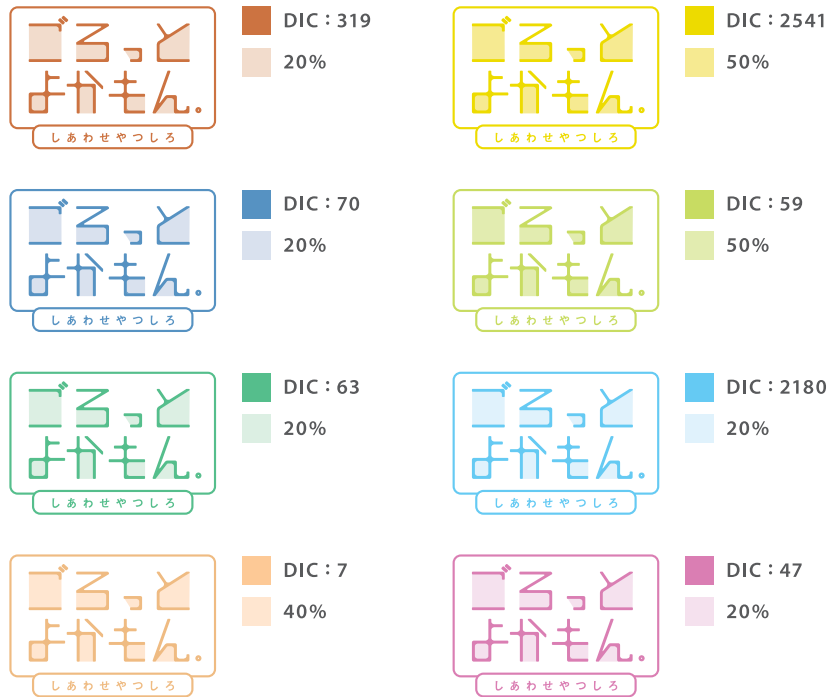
ごろっとよかもん。
しあわせやつしろ
DIC：319
20%

ごろっとよかもん。
しあわせやつしろ
DIC：2541
50%

ごろっとよかもん。
しあわせやつしろ
DIC：70
20%

ごろっとよかもん。
しあわせやつしろ
DIC：59
50%

ごろっとよかもん。
しあわせやつしろ
DIC：63
20%

ごろっとよかもん。
しあわせやつしろ
DIC：2180
20%

ごろっとよかもん。
しあわせやつしろ
DIC：7
40%

ごろっとよかもん。
しあわせやつしろ
DIC：47
20%